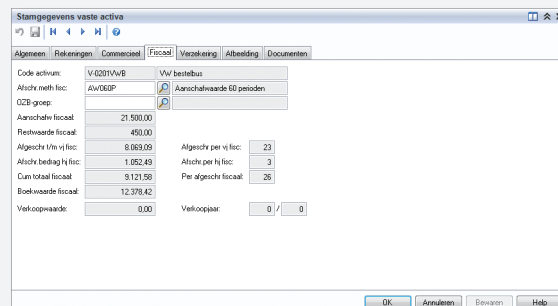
Stamgegevens vaste activa

Algemeen | Rekeningen | Commercieel | Fiscaal | Verzekering | Afbeelding | Documenten

Code activum: V-0201VWB VW bestelbus
Afschr.meth fisc: AW060P Aanschafwaarde 60 perioden
OZB-groep:
Aanschafw fiscaal: 21.500,00
Restwaarde fiscaal: 450,00
Afgeschr t/m vj fisc: 8.069,09 Afgeschr per vj fisc: 23
Afschr.bedrag hj fisc: 1.052,49 Afschr.per hj fisc: 3
Cum totaal fiscaal: 9.121,58 Per afgeschr fiscaal: 26
Boekwaarde fiscaal: 12.378,42
Verkoopwaarde: 0,00 Verkoopjaar: 0 / 0

OK | Annuleren | Bewaren | Help